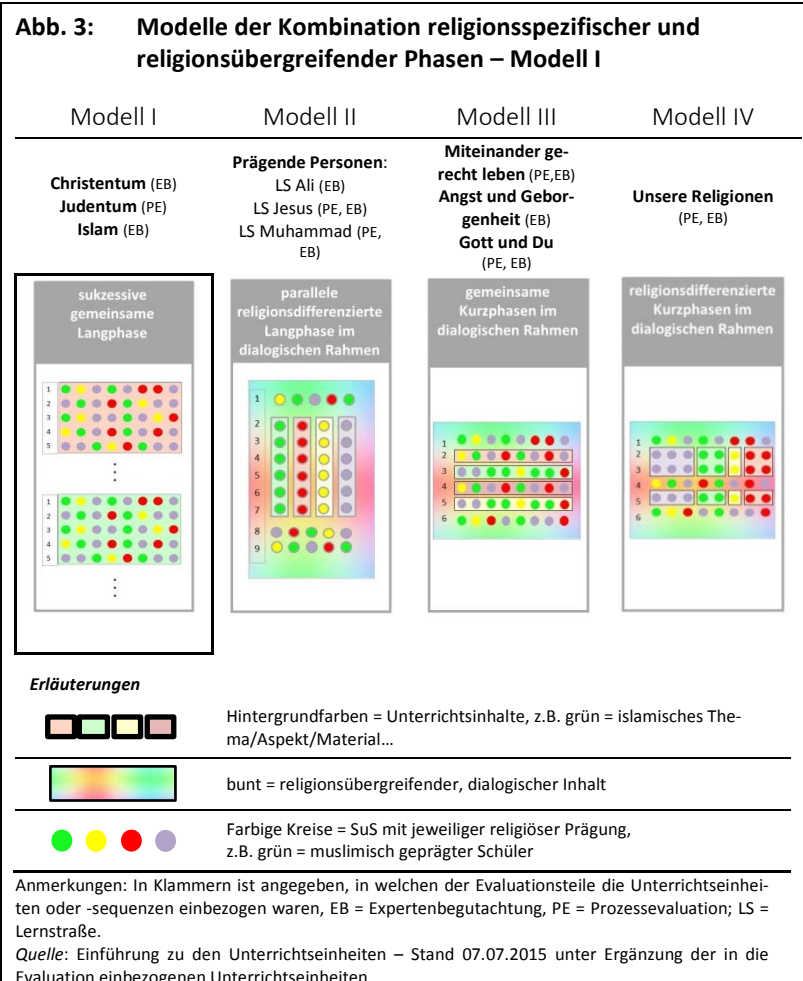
**Abb. 3: Modelle der Kombination religionsspezifischer und religionsübergreifender Phasen – Modell I**

| Modell I | Modell II | Modell III | Modell IV |
|---|---|---|---|
| **Christentum** (EB) **Judentum** (PE) **Islam** (EB) | **Prägende Personen**: LS Ali (EB) LS Jesus (PE, EB) LS Muhammad (PE, EB) | **Miteinander gerecht leben** (PE,EB) **Angst und Geborgenheit** (EB) **Gott und Du** (PE, EB) | **Unsere Religionen** (PE, EB) |
| sukzessive gemeinsame Langphase | parallele religionsdifferenzierte Langphase im dialogischen Rahmen | gemeinsame Kurzphasen im dialogischen Rahmen | religionsdifferenzierte Kurzphasen im dialogischen Rahmen |

1 2 3 4 5
⋮
1 2 3 4 5
⋮

1 2 3 4 5 6 7 8 9

1 2 3 4 5 6

1 2 3 4 5 6

*Erläuterungen*

Hintergrundfarben = Unterrichtsinhalte, z.B. grün = islamisches Thema/Aspekt/Material…

bunt = religionsübergreifender, dialogischer Inhalt

Farbige Kreise = SuS mit jeweiliger religiöser Prägung, z.B. grün = muslimisch geprägter Schüler

Anmerkungen: In Klammern ist angegeben, in welchen der Evaluationsteile die Unterrichtseinheiten oder -sequenzen einbezogen waren, EB = Expertenbegutachtung, PE = Prozessevaluation; LS = Lernstraße.

*Quelle*: Einführung zu den Unterrichtseinheiten – Stand 07.07.2015 unter Ergänzung der in die Evaluation einbezogenen Unterrichtseinheiten